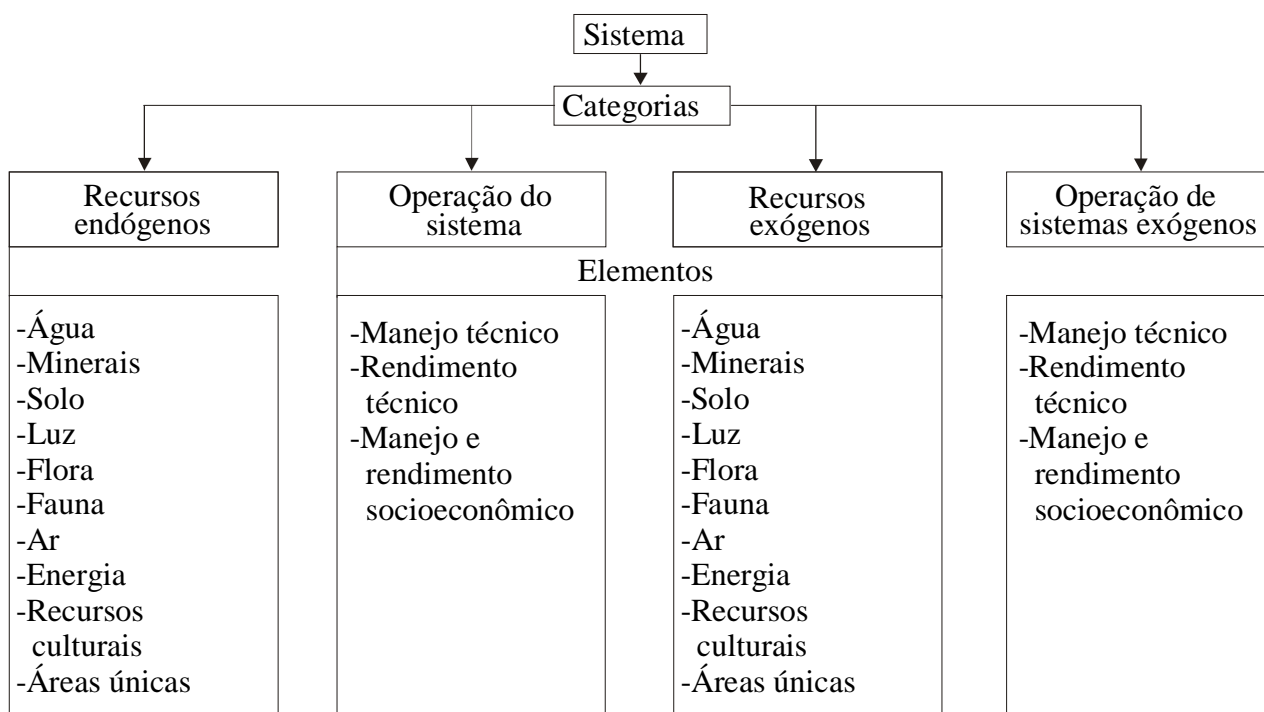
Sistema

Categorias

Recursos endógenos

Operação do sistema

Recursos exógenos

Operação de sistemas exógenos

Elementos

-Água
-Minerais
-Solo
-Luz
-Flora
-Fauna
-Ar
-Energia
-Recursos culturais
-Áreas únicas

-Manejo técnico
-Rendimento técnico
-Manejo e rendimento socioeconômico

-Água
-Minerais
-Solo
-Luz
-Flora
-Fauna
-Ar
-Energia
-Recursos culturais
-Áreas únicas

-Manejo técnico
-Rendimento técnico
-Manejo e rendimento socioeconômico